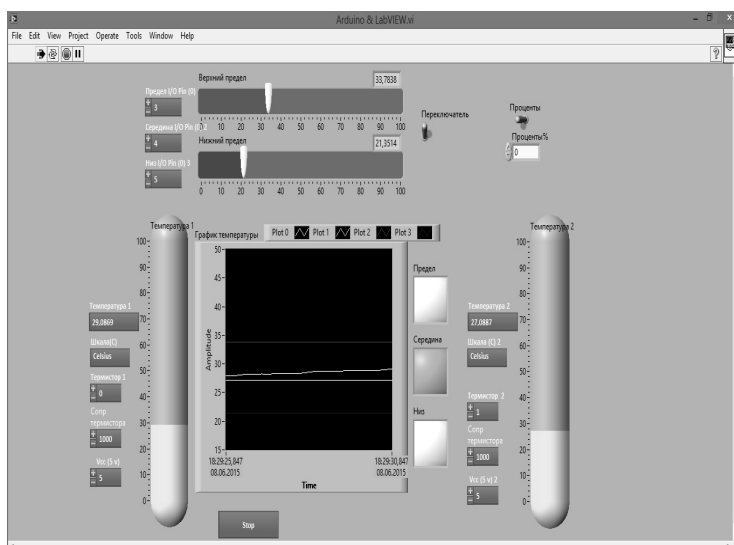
Arduino & LabVIEW.vi

File Edit View Project Operate Tools Window Help

Верхний предел
33,7838
Предел I/O Pin (0)
3
0 10 20 30 40 50 60 70 80 90 100
Середина I/O Pin (0) 2
4
Нижний предел
21,3514
Низ I/O Pin (0) 3
5
0 10 20 30 40 50 60 70 80 90 100

Переключатель

Проценты
Проценты%
0

Температура 1
100
90
80
70
60
50
40
30
20
10
0
Температура 1
29,0869
Шкала(С)
Celsius
Термистор 1
0
Сопр термистора
1000
Vcc (5 v)
5

График температуры
Plot 0 Plot 1 Plot 2 Plot 3
50
45
40
35
30
25
20
15
Amplitude
18:29:25,847 08.06.2015
18:29:30,847 08.06.2015
Time

Предел
Середина
Низ

Температура 2
100
90
80
70
60
50
40
30
20
10
0
Температура 2
27,0887
Шкала (С) 2
Celsius
Термистор 2
1
Сопр термистора
1000
Vcc (5 v) 2
5

Stop